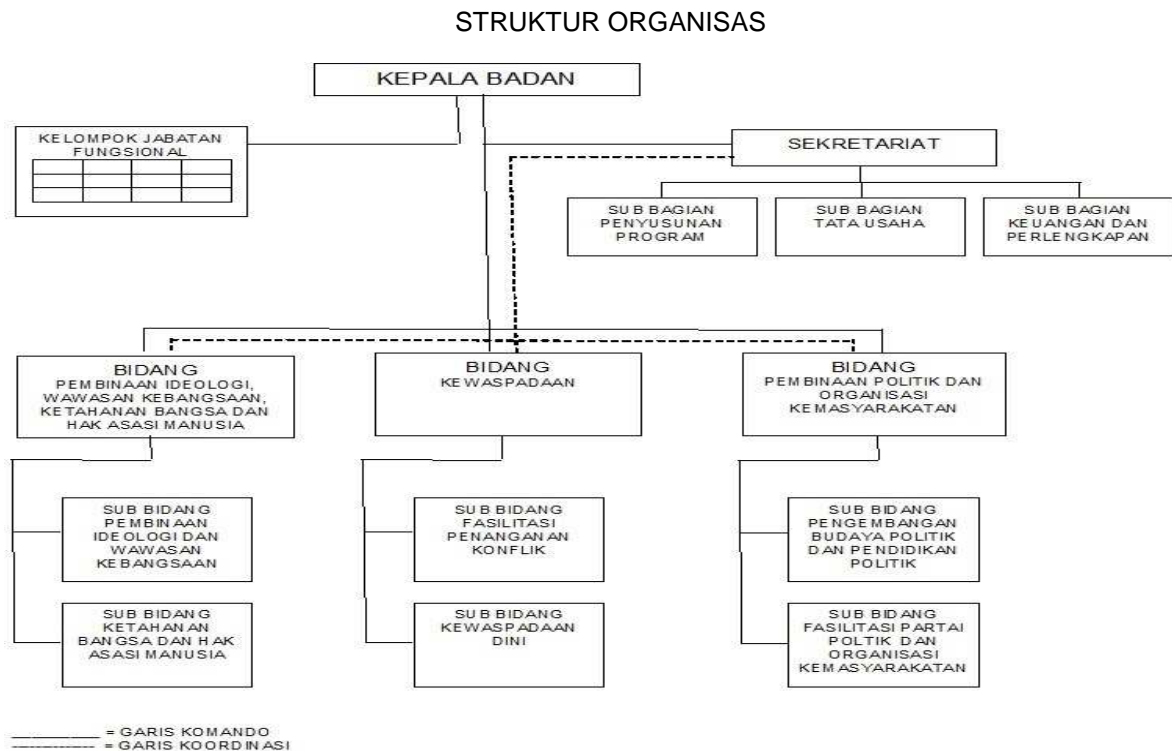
STRUKTUR ORGANISAS

KEPALA BADAN

KELOMPOK JABATAN FUNGSIONAL

SEKRETARIAT

SUB BAGIAN PENYUSUNAN PROGRAM

SUB BAGIAN TATA USAHA

SUB BAGIAN KEUANGAN DAN PERLENGKAPAN

BIDANG PEMBINAAN IDEOLOGI, WAWASAN KEBANGSAAN, KETAHANAN BANGSA DAN HAK ASASI MANUSIA

BIDANG KEWASPADAAN

BIDANG PEMBINAAN POLITIK DAN ORGANISASI KEMASYARAKATAN

SUB BIDANG PEMBINAAN IDEOLOGI DAN WAWASAN KEBANGSAAN

SUB BIDANG KETAHANAN BANGSA DAN HAK ASASI MANUSIA

SUB BIDANG FASILITASI PENANGANAN KONFLIK

SUB BIDANG KEWASPADAAN DINI

SUB BIDANG PENGEMBANGAN BUDAYA POLITIK DAN PENDIDIKAN POLITIK

SUB BIDANG FASILITASI PARTAI POLTIK DAN ORGANISASI KEMASYARAKATAN

= GARIS KOMANDO
= GARIS KOORDINASI